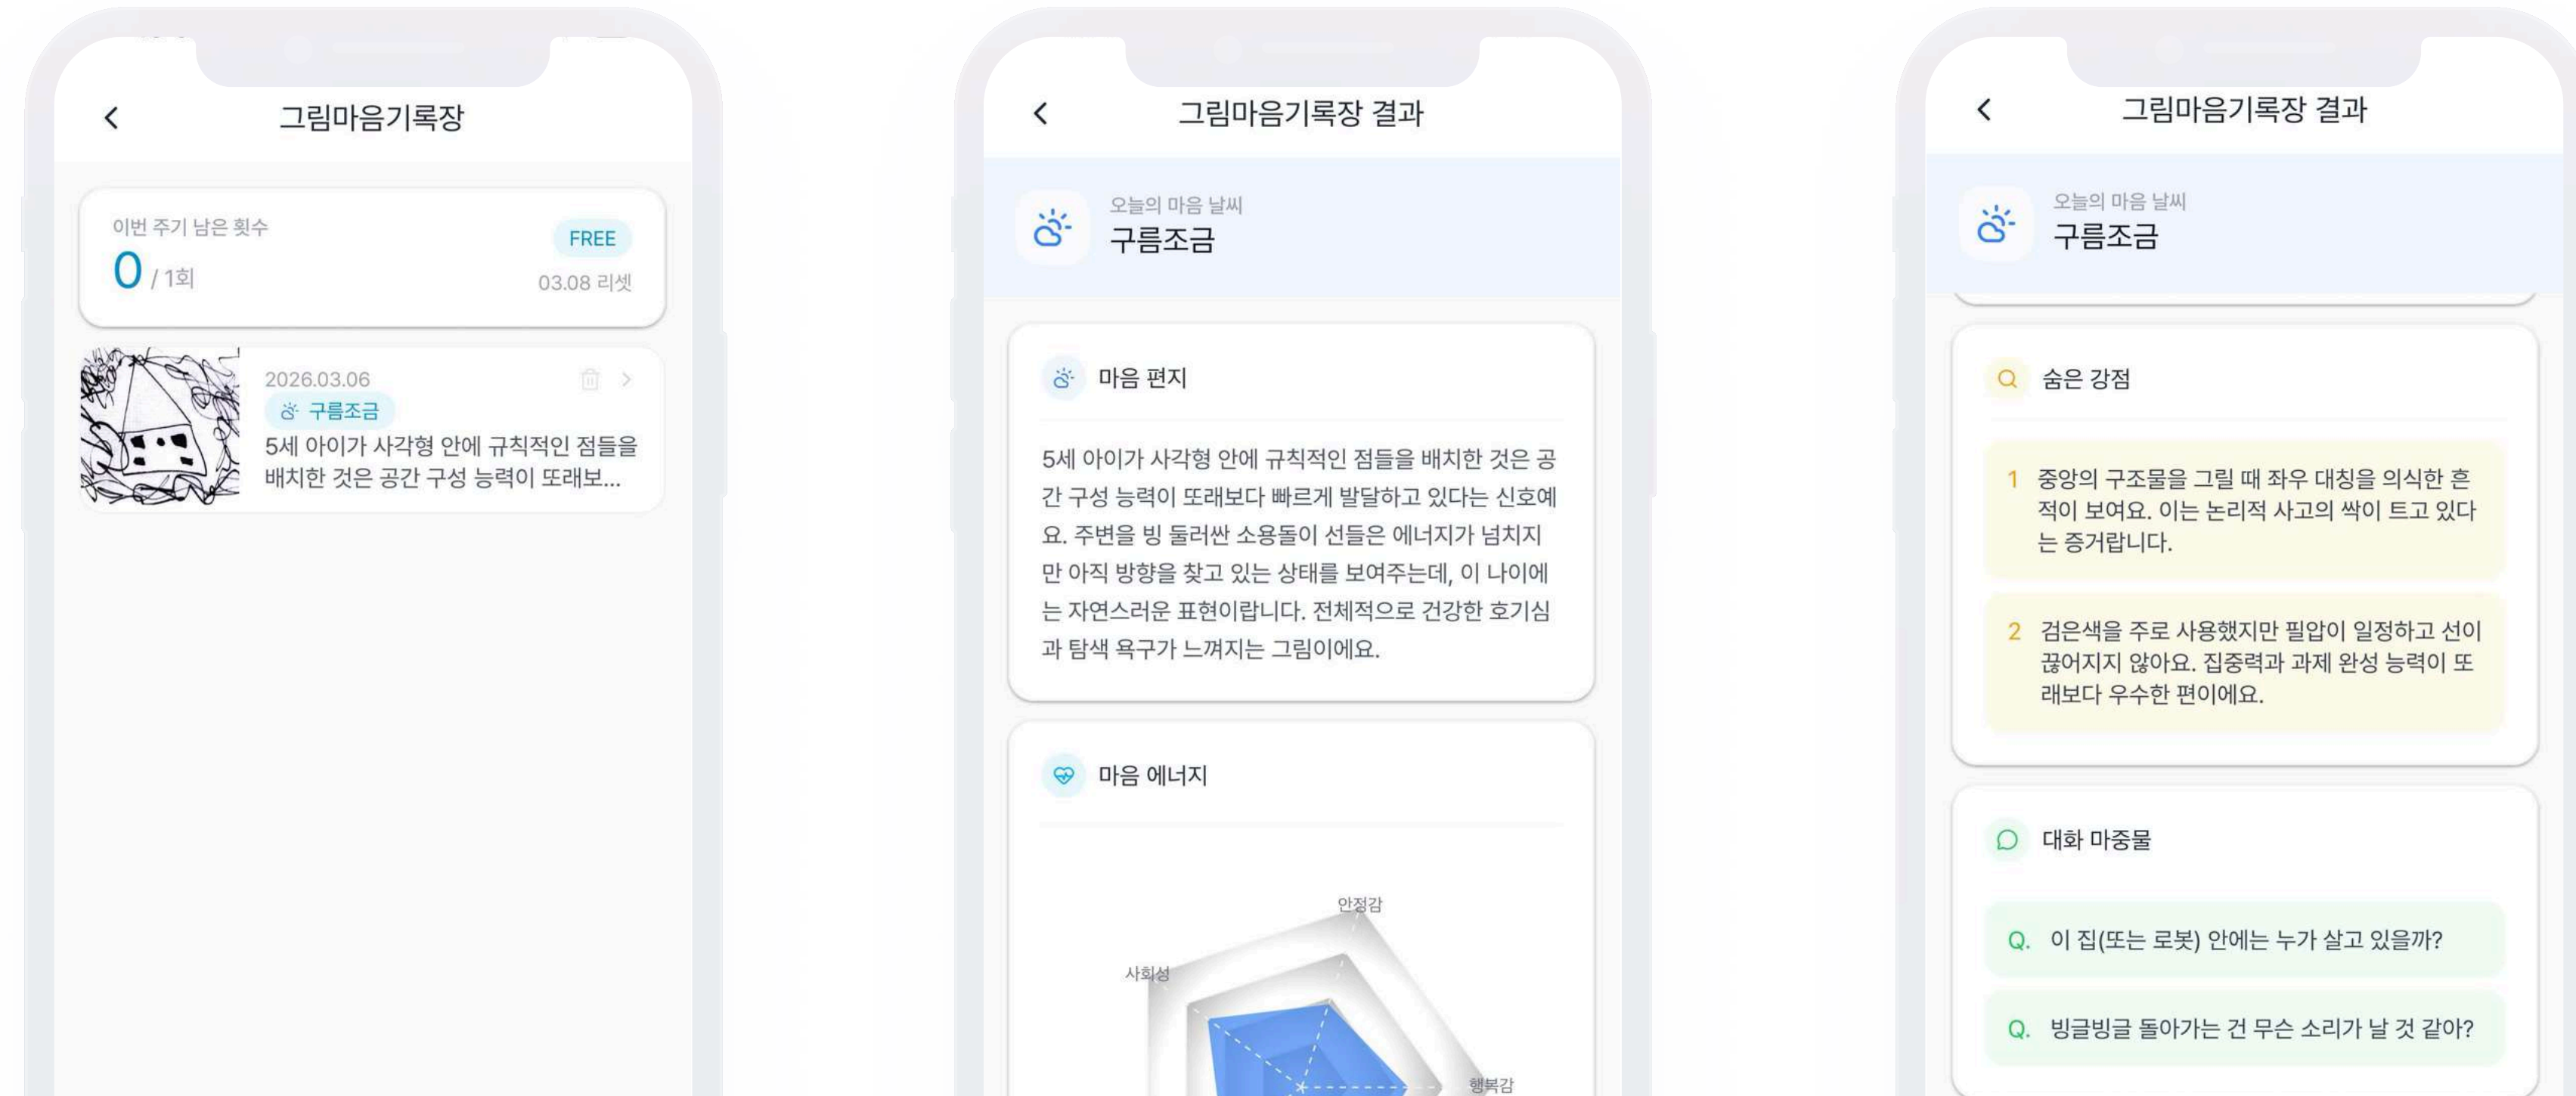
그림마음기록장

이번 주기 남은 횟수
0 / 1회
FREE
03.08 리셋

2026.03.06
구름조금
5세 아이가 사각형 안에 규칙적인 점들을 배치한 것은 공간 구성 능력이 또래보...

그림마음기록장 결과

오늘의 마음 날씨
구름조금

마음 편지

5세 아이가 사각형 안에 규칙적인 점들을 배치한 것은 공간 구성 능력이 또래보다 빠르게 발달하고 있다는 신호예요. 주변을 빙 둘러싼 소용돌이 선들은 에너지가 넘치지만 아직 방향을 찾고 있는 상태를 보여주는데, 이 나이에는 자연스러운 표현이랍니다. 전체적으로 건강한 호기심과 탐색 욕구가 느껴지는 그림이에요.

마음 에너지

안정감
사회성
행복감

그림마음기록장 결과

오늘의 마음 날씨
구름조금

숨은 강점

1 중앙의 구조물을 그릴 때 좌우 대칭을 의식한 흔적이 보여요. 이는 논리적 사고의 싹이 트고 있다는 증거랍니다.

2 검은색을 주로 사용했지만 필압이 일정하고 선이 끊어지지 않아요. 집중력과 과제 완성 능력이 또래보다 우수한 편이에요.

대화 마중물

Q. 이 집(또는 로봇) 안에는 누가 살고 있을까?

Q. 빙글빙글 돌아가는 건 무슨 소리가 날 것 같아?